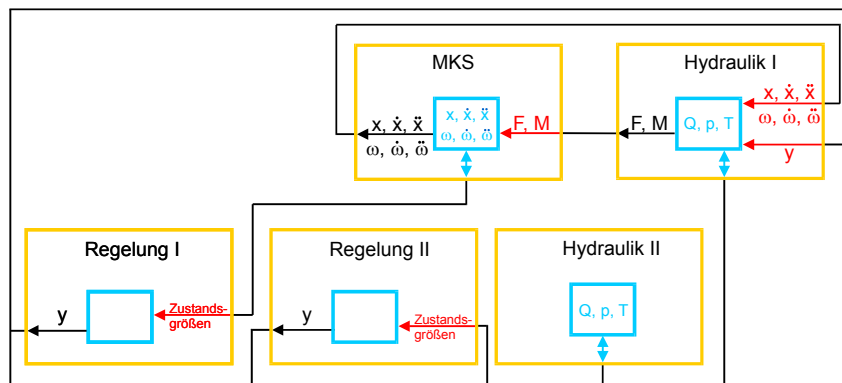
MKS

$x, \dot{x}, \ddot{x}$
$\omega, \dot{\omega}, \ddot{\omega}$

$x, \dot{x}, \ddot{x}$
$\omega, \dot{\omega}, \ddot{\omega}$

F, M

Hydraulik I

F, M

Q, p, T

$x, \dot{x}, \ddot{x}$
$\omega, \dot{\omega}, \ddot{\omega}$

y

Regelung I

y

Zustandsgrößen

Regelung II

y

Zustandsgrößen

Hydraulik II

Q, p, T